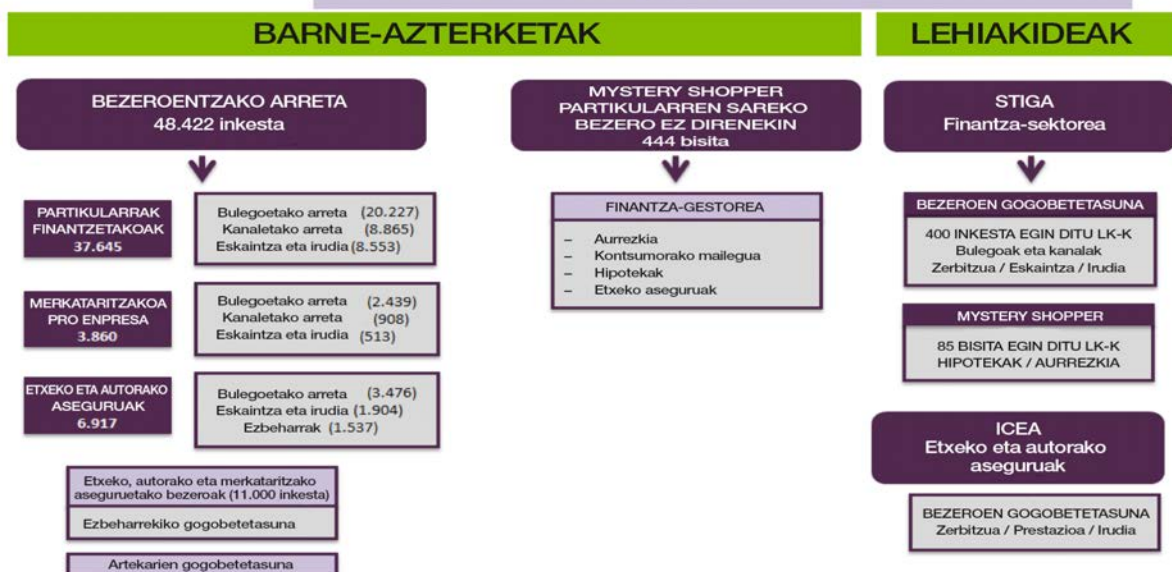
BARNE-AZTERKETAK

LEHIAKIDEAK

BEZEROENTZAKO ARRETA
48.422 inkesta

PARTIKULARRAK FINANTZETAKOAK
37.645

Bulegoetako arreta (20.227)
Kanaletako arreta (8.865)
Eskaintza eta irudia (8.553)

MERKATARITZAKOA PRO ENPRESA
3.860

Bulegoetako arreta (2.439)
Kanaletako arreta (908)
Eskaintza eta irudia (513)

ETXEKO ETA AUTORAKO ASEGURUAK
6.917

Bulegoetako arreta (3.476)
Eskaintza eta irudia (1.904)
Ezbeharrak (1.537)

Etxeko, autorako eta merkataritzako aseguruetako bezeroak (11.000 inkesta)

Ezbeharrekiko gogobetetasuna

Artekarien gogobetetasuna

MYSTERY SHOPPER
PARTIKULARREN SAREKO BEZERO EZ DIRENEKIN
444 bisita

FINANTZA-GESTOREA

– Aurrezkia
– Kontsumorako mailegua
– Hipotekak
– Etxeko aseguruak

STIGA
Finantza-sektorea

BEZEROEN GOGOBETETASUNA

400 INKESTA EGIN DITU LK-K
Bulegoak eta kanalak
Zerbitzua / Eskaintza / Irudia

MYSTERY SHOPPER

85 BISITA EGIN DITU LK-K
HIPOTEKAK / AURREZKIA

ICEA
Etxeko eta autorako aseguruak

BEZEROEN GOGOBETETASUNA
Zerbitzua / Prestazioa / Irudia